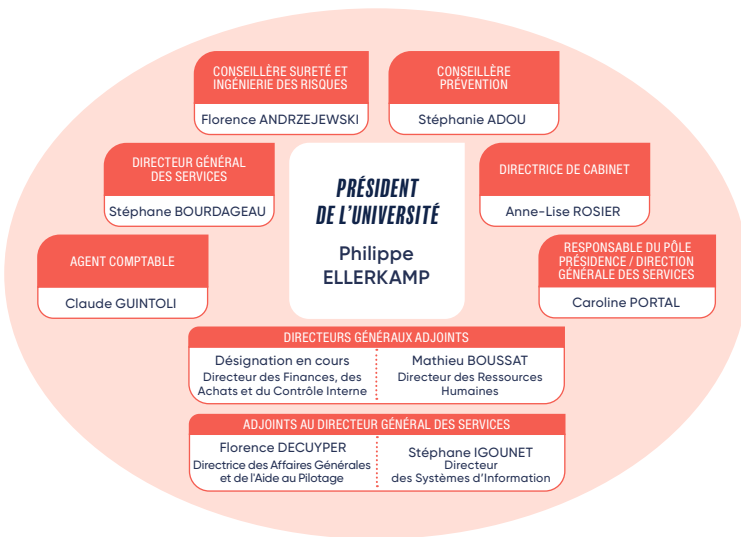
CONSEILLÈRE SURETÉ ET INGÉNIERIE DES RISQUES

Florence ANDRZEJEWSKI

CONSEILLÈRE PRÉVENTION

Stéphanie ADOU

DIRECTEUR GÉNÉRAL DES SERVICES

Stéphane BOURDAGEAU

PRÉSIDENT DE L'UNIVERSITÉ

Philippe ELLERKAMP

DIRECTRICE DE CABINET

Anne-Lise ROSIER

AGENT COMPTABLE

Claude GUINTOLI

RESPONSABLE DU PÔLE PRÉSIDENCE / DIRECTION GÉNÉRALE DES SERVICES

Caroline PORTAL

DIRECTEURS GÉNÉRAUX ADJOINTS

Désignation en cours
Directeur des Finances, des Achats et du Contrôle Interne

Mathieu BOUSSAT
Directeur des Ressources Humaines

ADJOINTS AU DIRECTEUR GÉNÉRAL DES SERVICES

Florence DECUYPER
Directrice des Affaires Générales et de l'Aide au Pilotage

Stéphane IGOUNET
Directeur des Systèmes d'Information